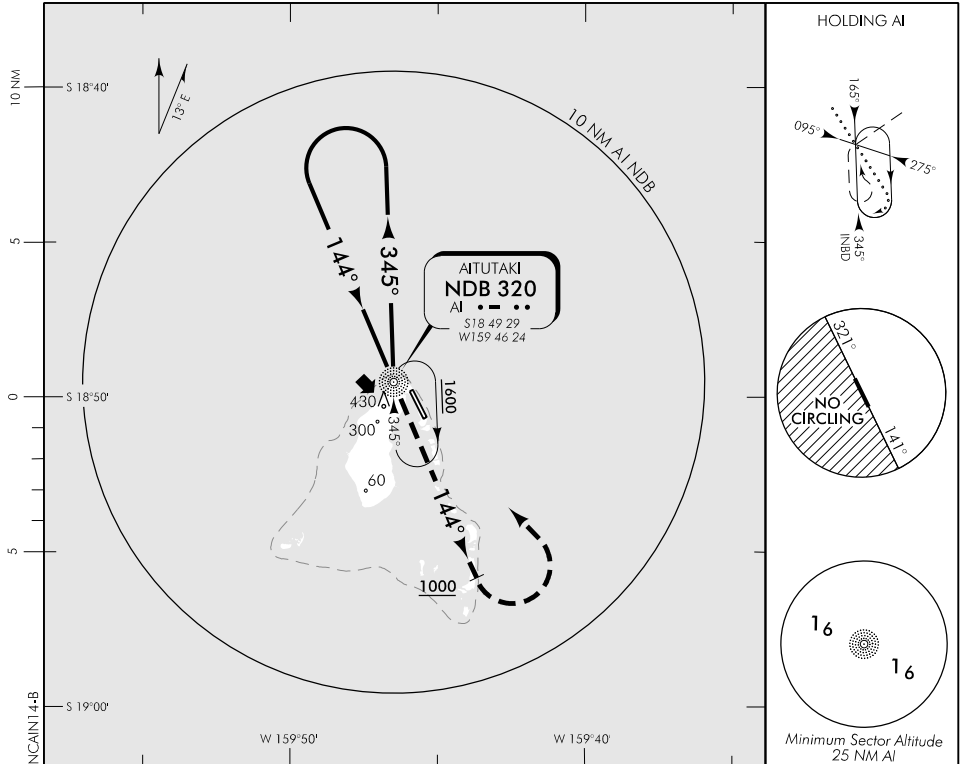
10 NM
S 18°40'
13° E
10 NM AI NDB
144°
345°
AITUTAKI
NDB 320
AI
S18 49 29
W159 46 24
5
0
S 18°50'
430
300°
345°
1600
60
144°
5
1000
S 19°00'
NCAIN14-B
W 159°50'
W 159°40'

HOLDING AI
165°
095°
275°
345°
INBD

321°
NO CIRCLING
141°

$1_6$
$1_6$
Minimum Sector Altitude
25 NM AI